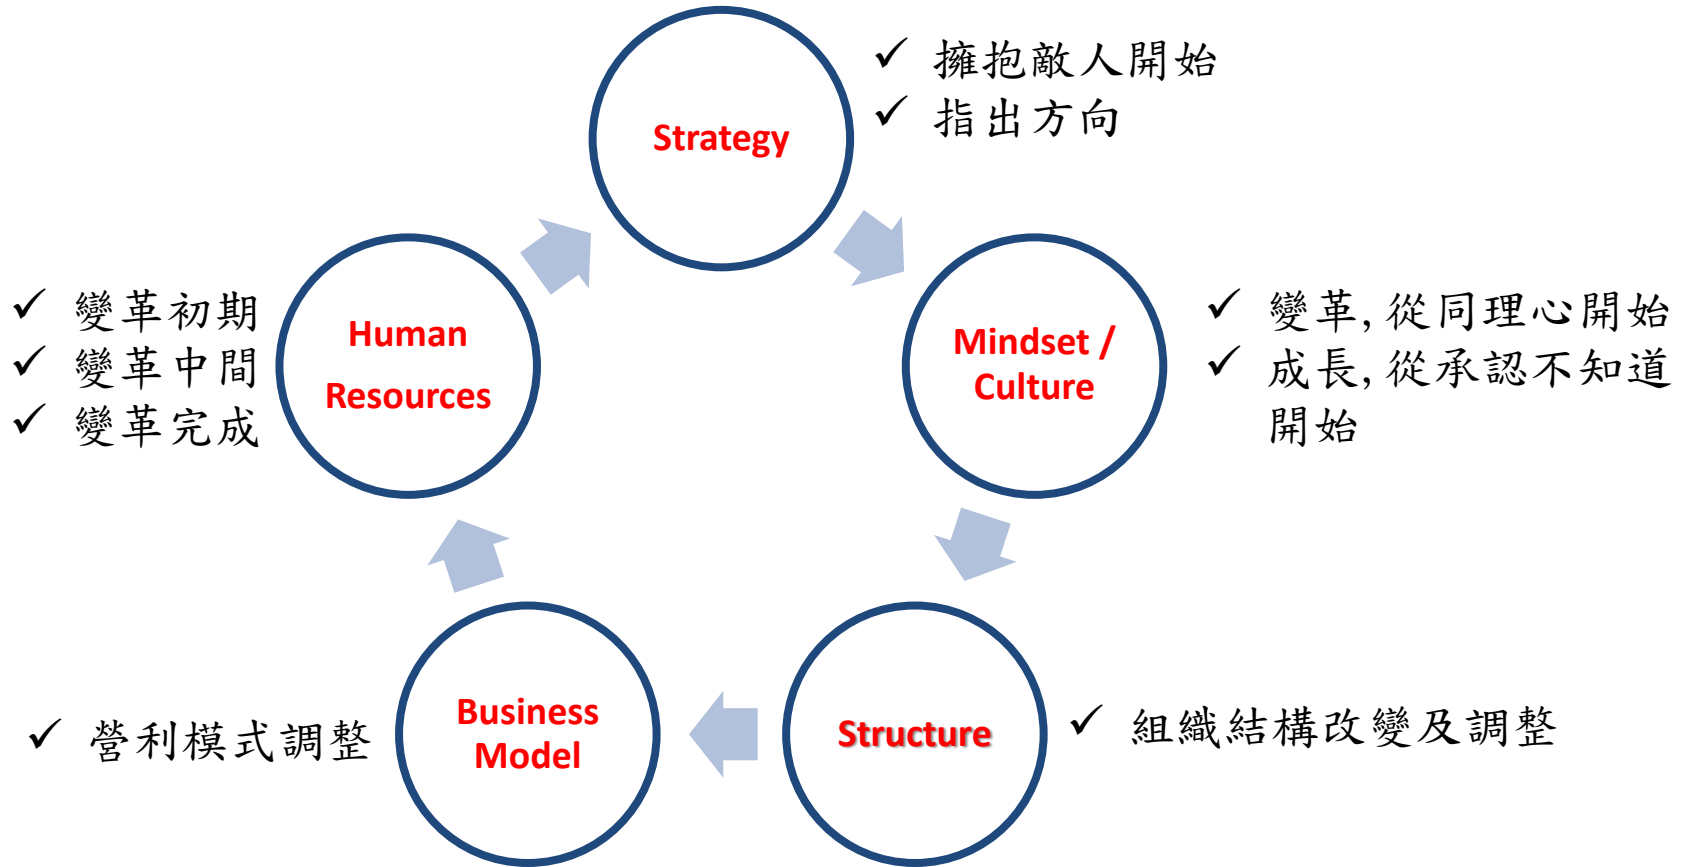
Strategy

✓ 擁抱敵人開始
✓ 指出方向

Mindset / Culture

✓ 變革, 從同理心開始
✓ 成長, 從承認不知道開始

Structure

✓ 組織結構改變及調整

Business Model

✓ 營利模式調整

Human Resources

✓ 變革初期
✓ 變革中間
✓ 變革完成